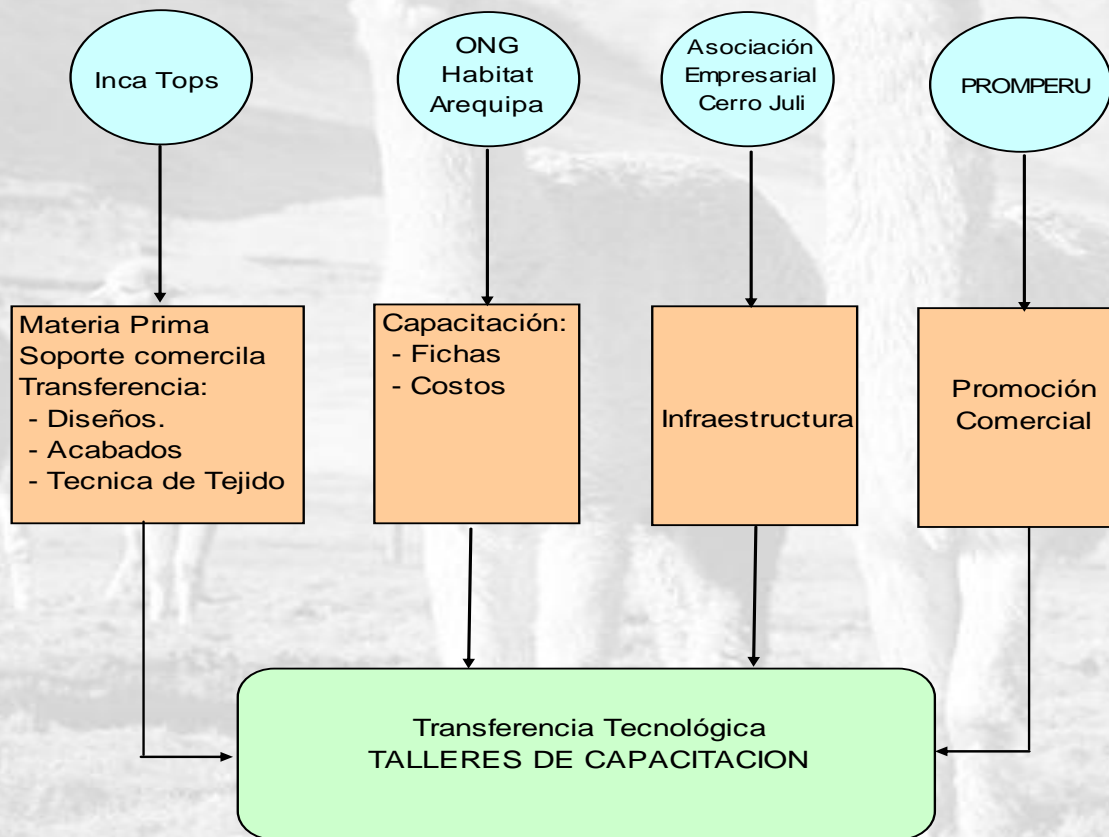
Inca Tops

ONG Habitat Arequipa

Asociación Empresarial Cerro Juli

PROMPERU

Materia Prima
Soporte comercila
Transferencia:
- Diseños.
- Acabados
- Tecnica de Tejido

Capacitación:
- Fichas
- Costos

Infraestructura

Promoción Comercial

Transferencia Tecnológica
TALLERES DE CAPACITACION